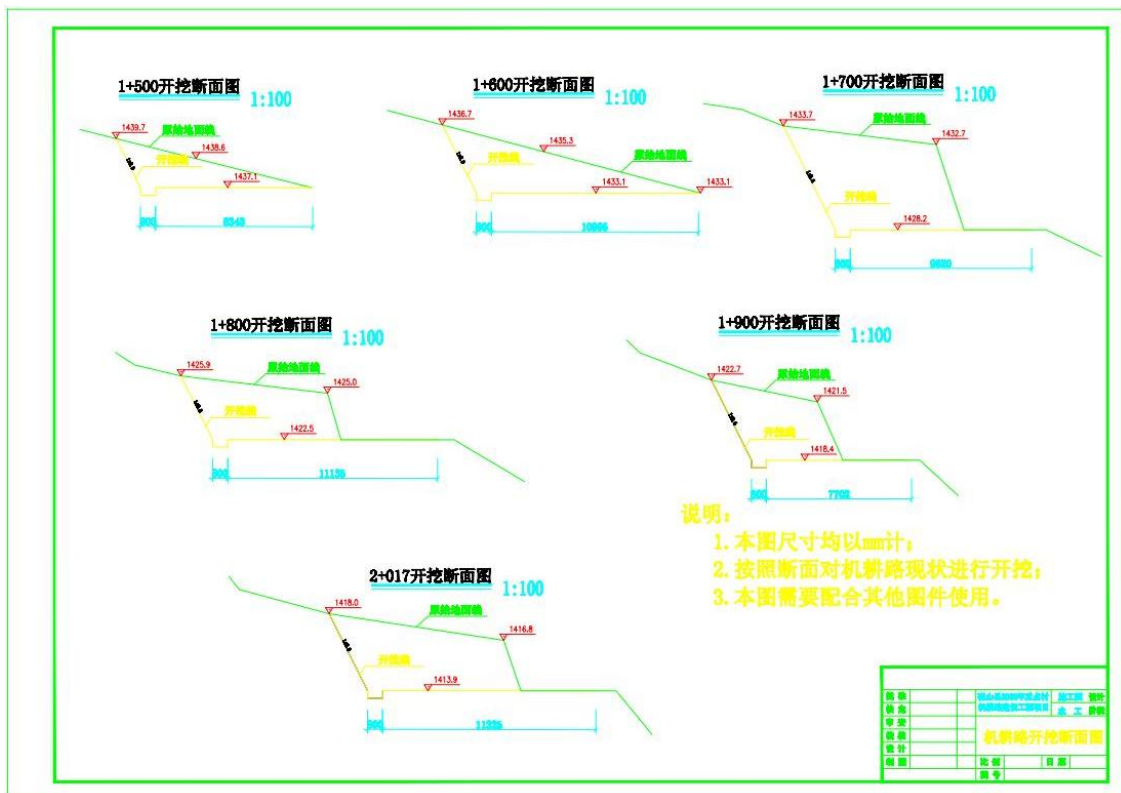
1+500开挖断面图 1:100

1439.7

原始地面线

1438.6

开挖线

1437.1

1:0.5

300

6543

1+600开挖断面图 1:100

1436.7

1435.3

开挖线

原始地面线

1433.1

1433.1

1:0.5

300

10996

1+700开挖断面图 1:100

1433.7

原始地面线

1432.7

开挖线

1428.2

1:0.5

300

9620

1+800开挖断面图 1:100

1425.9

原始地面线

1425.0

开挖线

1422.5

1:0.5

300

11135

1+900开挖断面图 1:100

1422.7

原始地面线

1421.5

开挖线

1418.4

1:0.5

300

7702

2+017开挖断面图 1:100

1418.0

原始地面线

1416.8

开挖线

1413.9

1:0.5

300

11325

说明：
1. 本图尺寸均以mm计；
2. 按照断面对机耕路现状进行开挖；
3. 本图需要配合其他图件使用。

| 批准 | | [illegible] | 施工图 设计 |
|---|---|---|---|
| 核定 | | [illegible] | 水工 部分 |
| 审查 | | | |
| 校核 | | 机耕路开挖断面图 | |
| 设计 | | | |
| 制图 | | 比例 | 日期 |
| | | 图号 | |